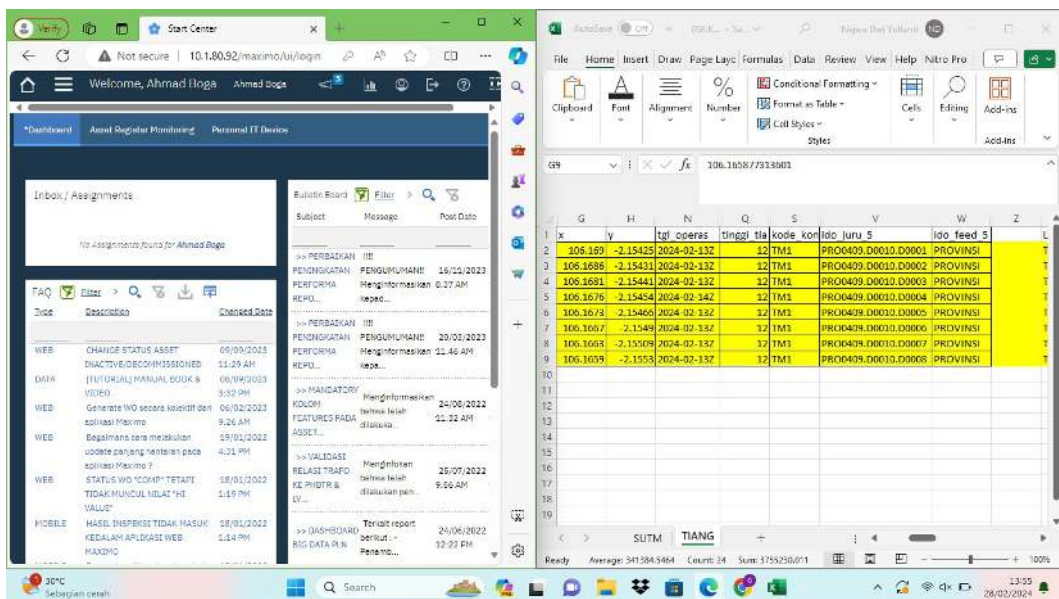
Verify Start Center
Not secure | 10.1.80.92/maximo/ui/login
Welcome, Ahmad Boga Ahmad Boga
*Dashboard Asset Register Monitoring Personal IT Device

Inbox / Assignments
No Assignments found for Ahmad Boga

FAQ Filter
| Type | Description | Changed Date |
|---|---|---|
| WEB | CHANGE STATUS ASSET INACTIVE/DECOMMISSIONED | 09/09/2023 11:29 AM |
| DATA | [TUTORIAL] MANUAL BOOK & VIDEO | 06/09/2023 3:32 PM |
| WEB | Generate WO secara kolektif dan aplikasi Maximo | 06/02/2023 9.26 AM |
| WEB | Bagaimana cara melakukan update panjang hantaran pada aplikasi Maximo ? | 19/01/2022 4.31 PM |
| WEB | STATUS WO "COMP" TETAPI TIDAK MUNCUL NILAI "HI VALUE" | 18/01/2022 1.19 PM |
| MOBILE | HASIL INSPEKSI TIDAK MASUK KEDALAM APLIKASI WEB MAXIMO | 18/01/2022 1.14 PM |

Bulletin Board Filter
| Subject | Message | Post Date |
|---|---|---|
| >> PERBAIKAN !!! PENINGKATAN PERFORMA REPO... | PENGUMUMAN!! Menginformasikan kepad... | 16/11/2023 8.37 AM |
| >> PERBAIKAN !!! PENINGKATAN PERFORMA REPO... | PENGUMUMAN!! Menginformasikan kepa... | 20/03/2023 11.46 AM |
| >> MANDATORY KOLOM FEATURES PADA ASSET... | Menginformasikan bahwa telah dilakuka... | 24/08/2022 11.22 AM |
| >> VALIDASI RELASI TRAFO KE PHBTR & LV... | Menginfokan bahwa telah dilakukan pen... | 25/07/2022 9.06 AM |
| >> DASHBOARD BIG DATA PLN | Terkait report berikut :- Penamb... | 24/06/2022 12:22 PM |

AutoSave Off
File Home Insert Draw Page Layout Formulas Data Review View Help Nitro Pro
Clipboard Font Alignment Number Conditional Formatting Format as Table Cell Styles Styles Cells Editing Add-ins Add-ins
G9 fx 106.165877313001

| | G | H | N | Q | S | V | W | Z |
|---|---|---|---|---|---|---|---|---|
| 1 | x | y | tgl operas | tinggi tia | kode kon | ido juru 5 | ido feed 5 | |
| 2 | 106.169 | -2.15425 | 2024-02-13Z | 12 | TM1 | PRO0409.D0010.D0001 | PROVINSI | T |
| 3 | 106.1686 | -2.15431 | 2024-02-13Z | 12 | TM1 | PRO0409.D0010.D0002 | PROVINSI | T |
| 4 | 106.1681 | -2.15441 | 2024-02-13Z | 12 | TM1 | PRO0409.D0010.D0003 | PROVINSI | T |
| 5 | 106.1676 | -2.15454 | 2024-02-14Z | 12 | TM1 | PRO0409.D0010.D0004 | PROVINSI | T |
| 6 | 106.1673 | -2.15466 | 2024-02-13Z | 12 | TM1 | PRO0409.D0010.D0005 | PROVINSI | T |
| 7 | 106.1667 | -2.1549 | 2024-02-13Z | 12 | TM1 | PRO0409.D0010.D0006 | PROVINSI | T |
| 8 | 106.1663 | -2.15509 | 2024-02-13Z | 12 | TM1 | PRO0409.D0010.D0007 | PROVINSI | T |
| 9 | 106.1659 | -2.1553 | 2024-02-13Z | 12 | TM1 | PRO0409.D0010.D0008 | PROVINSI | T |

SUTM TIANG
Ready Average: 341584.5464 Count: 24 Sum: 3755230.011 100%

30°C Sebagian cerah Search 13:55 28/02/2024